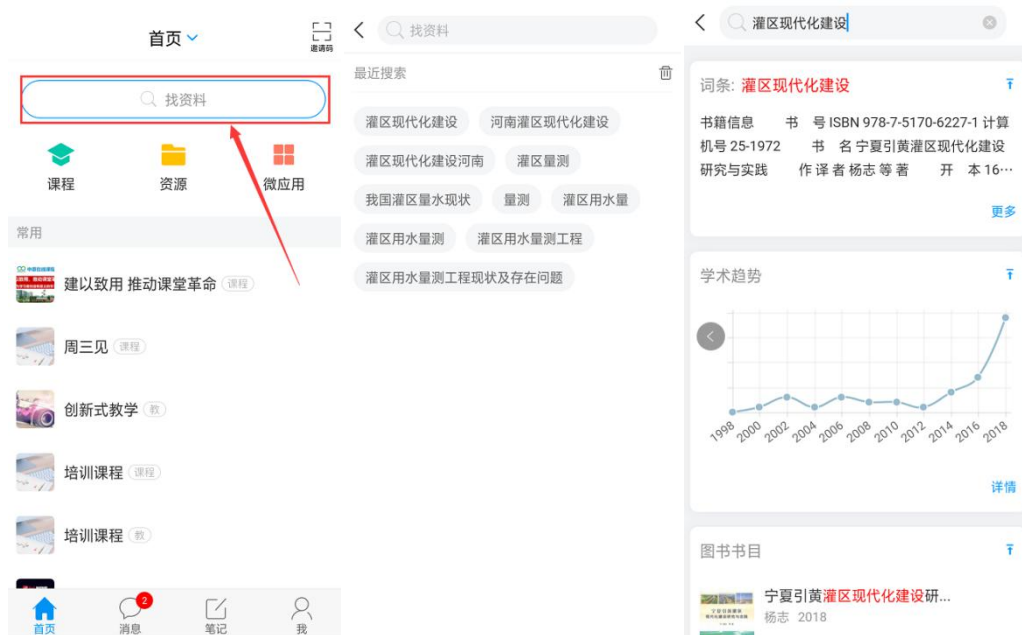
首页

邀请码

找资料

课程

资源

微应用

常用

建以致用 推动课堂革命 课程

周三见 课程

创新式教学 教

培训课程 课程

培训课程 教

首页

2 消息

笔记

我

找资料

最近搜索

灌区现代化建设

河南灌区现代化建设

灌区现代化建设河南

灌区量测

我国灌区量水现状

量测

灌区用水量

灌区用水量测

灌区用水量测工程

灌区用水量测工程现状及存在问题

灌区现代化建设

词条: 灌区现代化建设

书籍信息 书 号 ISBN 978-7-5170-6227-1 计算机号 25-1972 书 名 宁夏引黄灌区现代化建设研究与实践 作 译 者 杨志 等 著 开 本 16…

更多

学术趋势

1998 2000 2002 2004 2006 2008 2010 2012 2014 2016 2018

详情

图书书目

宁夏引黄灌区现代化建设研...

杨志 2018